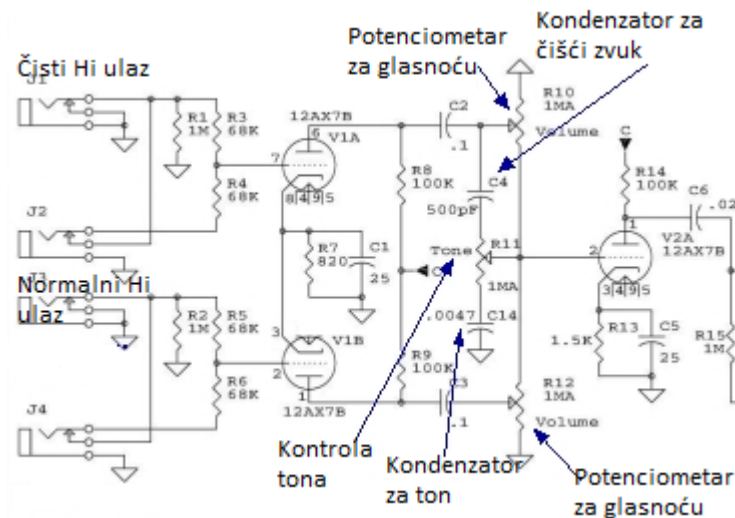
Čjsti Hi ulaz

Potenciometar za glasnoću

Kondenzator za čišći zvuk

J1

R1 1M

R3 68K

12AX7B

6

V1A

7

8 4 9 5

R4 68K

C2

.1

R10 1MA

Volume

C

R8 100K

C4

500pF

R14 100K

C6

.02

J2

R7 820

C1

25

Tone

R11

1MA

2

1

V2A 12AX7B

Normalni Hi ulaz

J3

R2 1M

R5 68K

3

V1B

.0047

C14

3 4 9 5

1.5K

R13

C5

25

R15 1M

R6 68K

2

1

12AX7B

R9 100K

C3

.1

R12 1MA

Volume

J4

Kontrola tona

Kondenzator za ton

Potenciometar za glasnoću